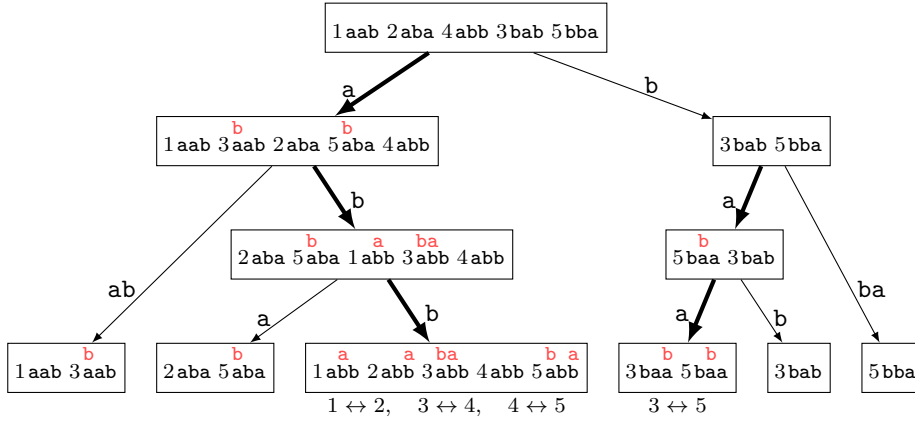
1 aab 2 aba 4 abb 3 bab 5 bba

a

b

b b
1 aab 3 aab 2 aba 5 aba 4 abb

3 bab 5 bba

b

a

ab

b a ba
2 aba 5 aba 1 abb 3 abb 4 abb

b
5 baa 3 bab

ba

a

b

a

b

b
1 aab 3 aab

b
2 aba 5 aba

a a ba b a
1 abb 2 abb 3 abb 4 abb 5 abb

$1 \leftrightarrow 2, \quad 3 \leftrightarrow 4, \quad 4 \leftrightarrow 5$

b b
3 baa 5 baa

$3 \leftrightarrow 5$

3 bab

5 bba